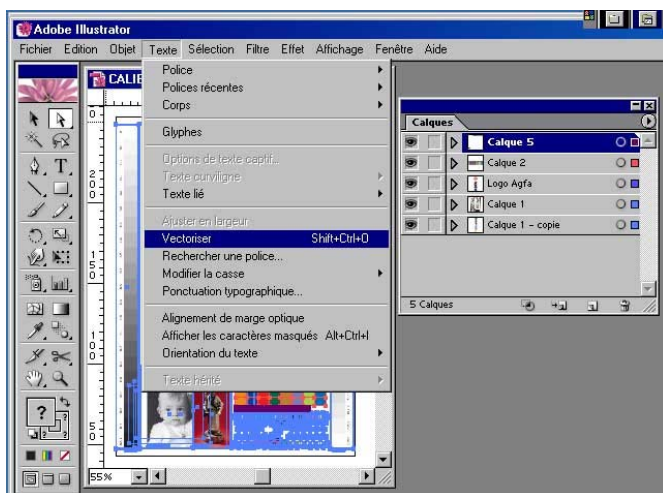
Adobe Illustrator

Fichier Edition Objet Texte Sélection Filtre Effet Affichage Fenêtre Aide

CALIE

Police
Polices récentes
Corps
Glyphes
Options de texte captif...
Texte curviligne
Texte lié
Ajuster en largeur
Vectoriser Shift+Ctrl+O
Rechercher une police...
Modifier la casse
Ponctuation typographique...
Alignement de marge optique
Afficher les caractères masqués Alt+Ctrl+I
Orientation du texte
Texte hérité

Calques
Calque 5
Calque 2
Logo Agfa
Calque 1
Calque 1 - copie
5 Calques

55%